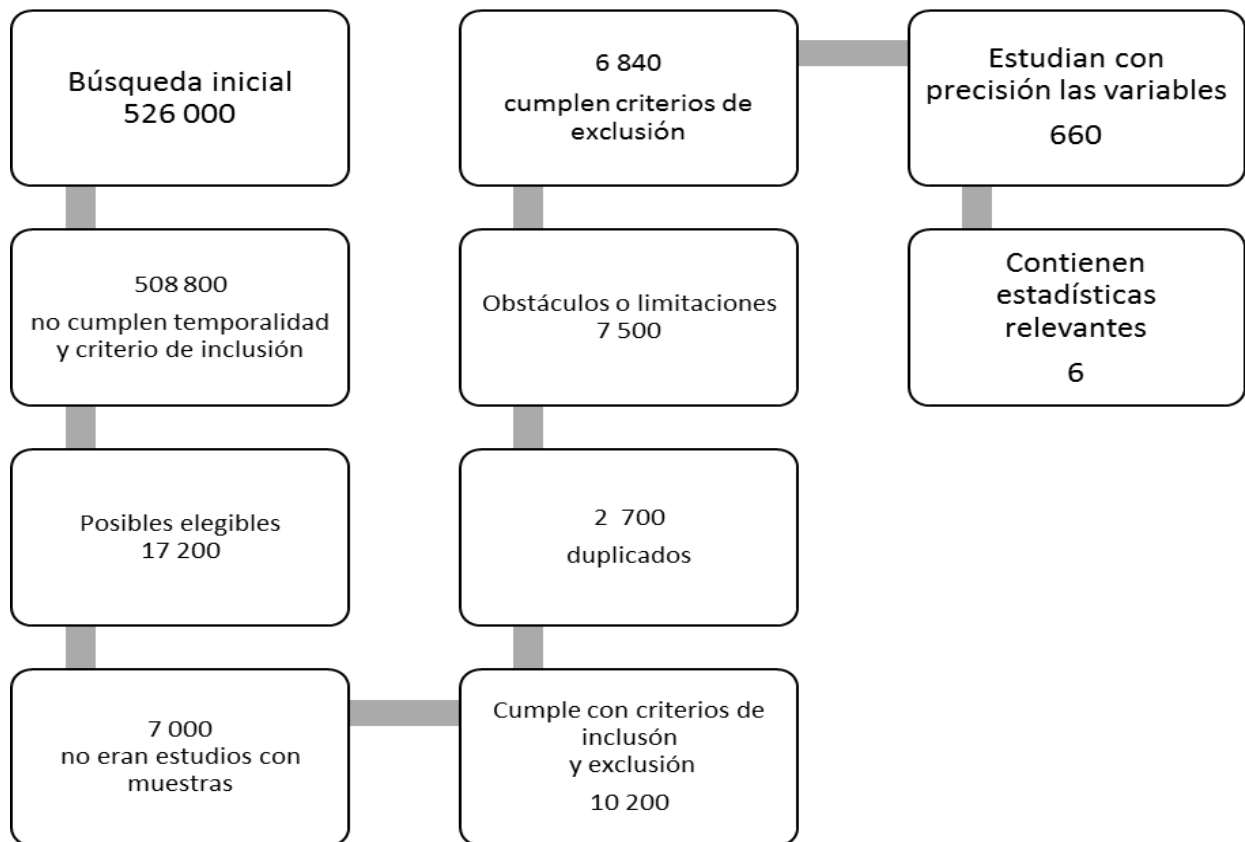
Búsqueda inicial
526 000

508 800
no cumplen temporalidad y criterio de inclusión

Posibles elegibles
17 200

7 000
no eran estudios con muestras

Cumple con criterios de inclusón
y exclusión
10 200

2 700
duplicados

Obstáculos o limitaciones
7 500

6 840
cumplen criterios de exclusión

Estudian con precisión las variables
660

Contienen estadísticas relevantes
6